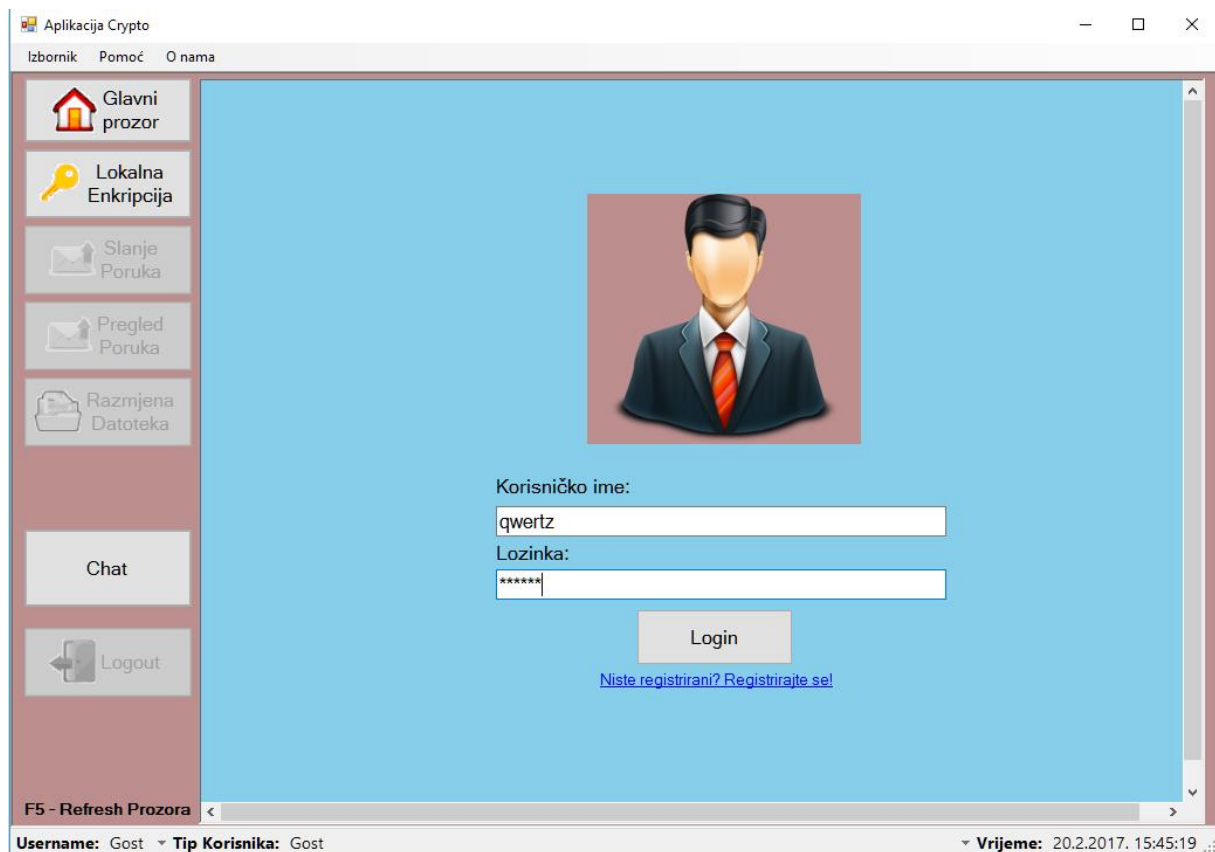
Aplikacija Crypto

Izbornik Pomoć O nama

Glavni prozor

Lokalna Enkripcija

Slanje Poruka

Pregled Poruka

Razmjena Datoteka

Chat

Logout

Korisničko ime:

qwertz

Lozinka:

******

Login

Niste registrirani? Registrirajte se!

F5 - Refresh Prozora

Username: Gost Tip Korisnika: Gost

Vrijeme: 20.2.2017. 15:45:19